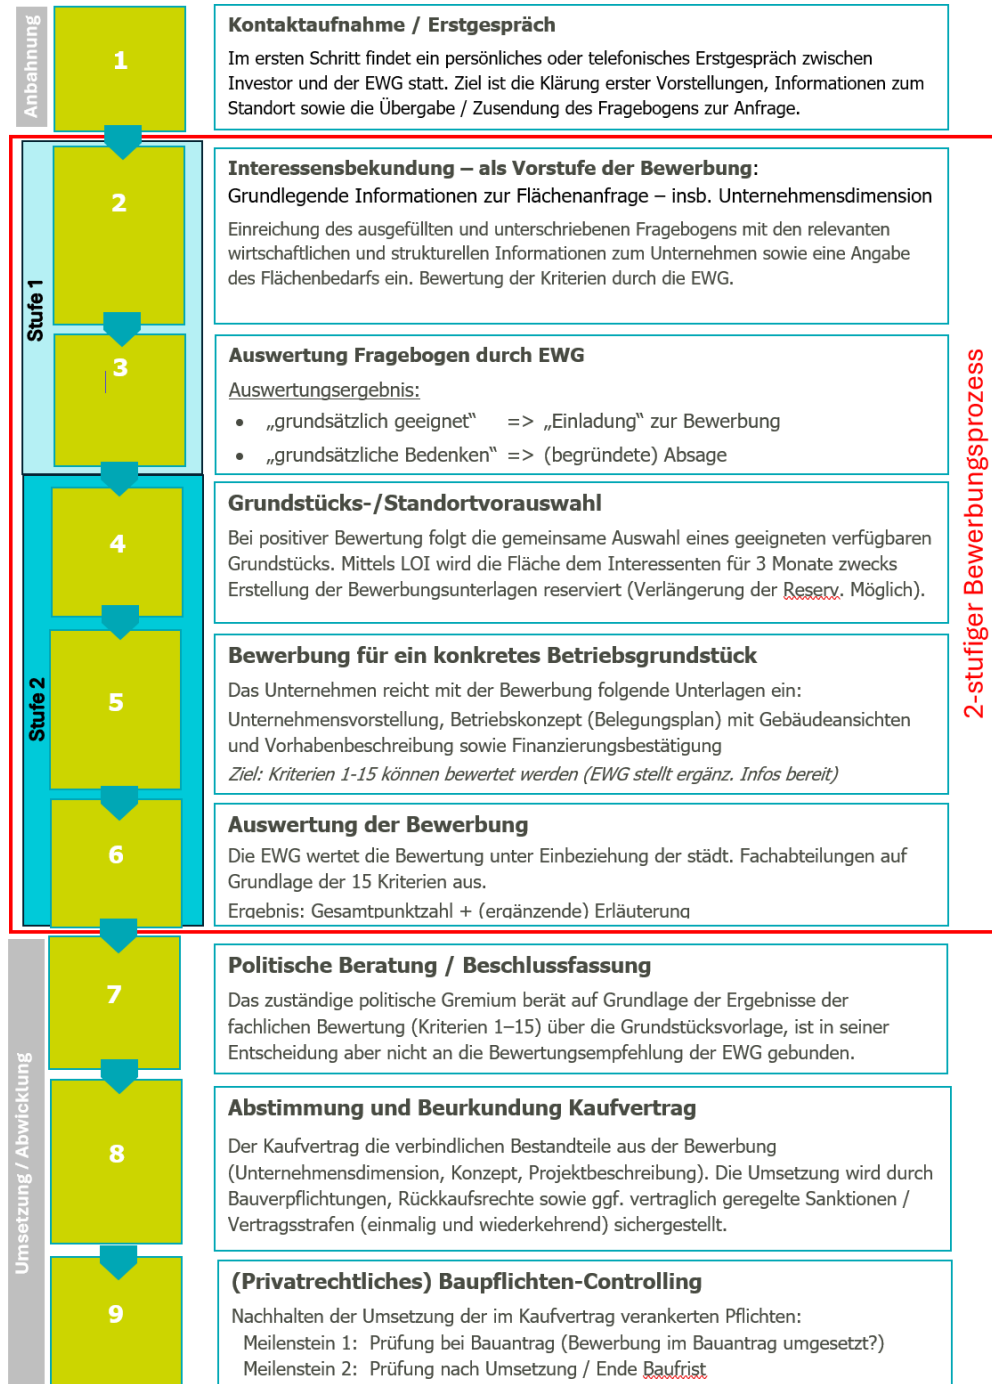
Anbahnung

1

Kontaktaufnahme / Erstgespräch

Im ersten Schritt findet ein persönliches oder telefonisches Erstgespräch zwischen Investor und der EWG statt. Ziel ist die Klärung erster Vorstellungen, Informationen zum Standort sowie die Übergabe / Zusendung des Fragebogens zur Anfrage.

Stufe 1

2

Interessensbekundung – als Vorstufe der Bewerbung:
Grundlegende Informationen zur Flächenanfrage – insb. Unternehmensdimension

Einreichung des ausgefüllten und unterschriebenen Fragebogens mit den relevanten wirtschaftlichen und strukturellen Informationen zum Unternehmen sowie eine Angabe des Flächenbedarfs ein. Bewertung der Kriterien durch die EWG.

3

Auswertung Fragebogen durch EWG

Auswertungsergebnis:
- „grundsätzlich geeignet" => „Einladung" zur Bewerbung
- „grundsätzliche Bedenken" => (begründete) Absage

Stufe 2

4

Grundstücks-/Standortvorauswahl

Bei positiver Bewertung folgt die gemeinsame Auswahl eines geeigneten verfügbaren Grundstücks. Mittels LOI wird die Fläche dem Interessenten für 3 Monate zwecks Erstellung der Bewerbungsunterlagen reserviert (Verlängerung der Reserv. Möglich).

5

Bewerbung für ein konkretes Betriebsgrundstück

Das Unternehmen reicht mit der Bewerbung folgende Unterlagen ein:
Unternehmensvorstellung, Betriebskonzept (Belegungsplan) mit Gebäudeansichten und Vorhabenbeschreibung sowie Finanzierungsbestätigung
Ziel: Kriterien 1-15 können bewertet werden (EWG stellt ergänz. Infos bereit)

6

Auswertung der Bewerbung

Die EWG wertet die Bewertung unter Einbeziehung der städt. Fachabteilungen auf Grundlage der 15 Kriterien aus.
Ergebnis: Gesamtpunktzahl + (ergänzende) Erläuterung

2-stufiger Bewerbungsprozess

Umsetzung / Abwicklung

7

Politische Beratung / Beschlussfassung

Das zuständige politische Gremium berät auf Grundlage der Ergebnisse der fachlichen Bewertung (Kriterien 1–15) über die Grundstücksvorlage, ist in seiner Entscheidung aber nicht an die Bewertungsempfehlung der EWG gebunden.

8

Abstimmung und Beurkundung Kaufvertrag

Der Kaufvertrag die verbindlichen Bestandteile aus der Bewerbung (Unternehmensdimension, Konzept, Projektbeschreibung). Die Umsetzung wird durch Bauverpflichtungen, Rückkaufsrechte sowie ggf. vertraglich geregelte Sanktionen / Vertragsstrafen (einmalig und wiederkehrend) sichergestellt.

9

(Privatrechtliches) Baupflichten-Controlling

Nachhalten der Umsetzung der im Kaufvertrag verankerten Pflichten:
Meilenstein 1: Prüfung bei Bauantrag (Bewerbung im Bauantrag umgesetzt?)
Meilenstein 2: Prüfung nach Umsetzung / Ende Baufrist